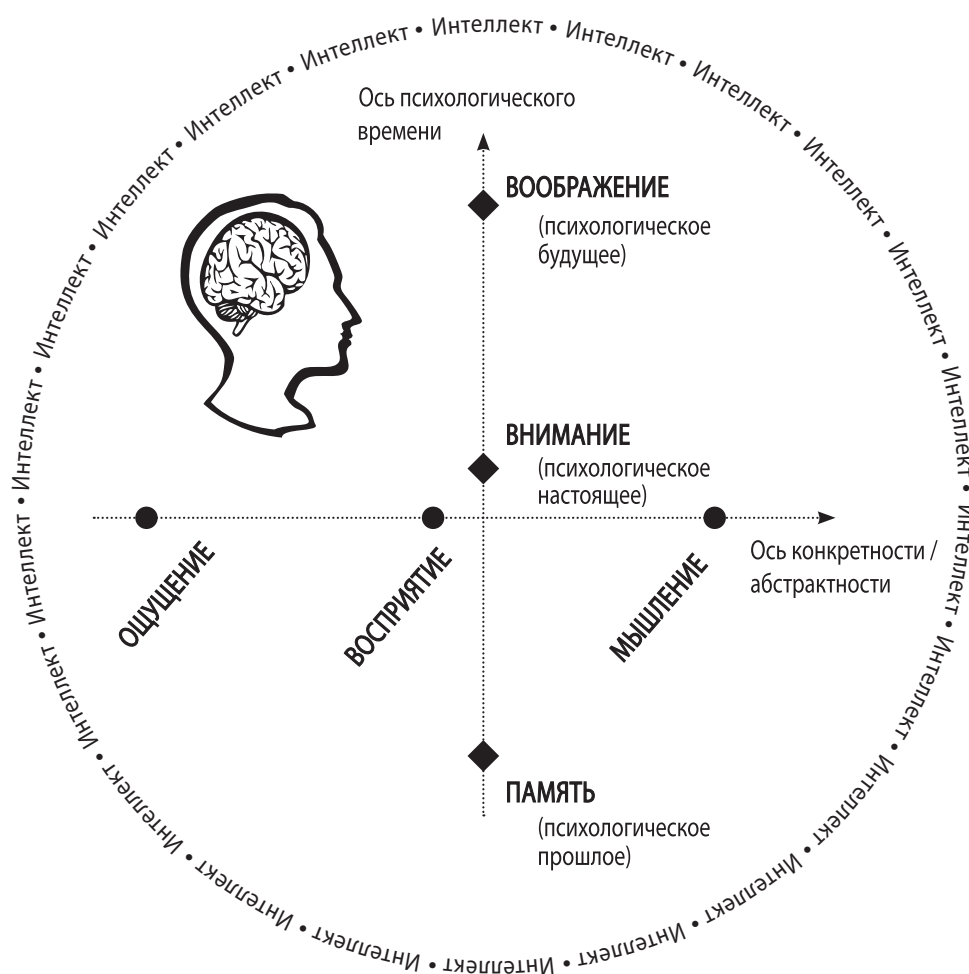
Интеллект • Интеллект • Интеллект • Интеллект • Интеллект • Интеллект • Интеллект • Интеллект • Интеллект • Интеллект • Интеллект • Интеллект • Интеллект • Интеллект • Интеллект • Интеллект • Интеллект • Интеллект • Интеллект • Интеллект • Интеллект • Интеллект •

Ось психологического времени

ВООБРАЖЕНИЕ
(психологическое будущее)

ВНИМАНИЕ
(психологическое настоящее)

ОЩУЩЕНИЕ

ВОСПРИЯТИЕ

МЫШЛЕНИЕ

Ось конкретности / абстрактности

ПАМЯТЬ
(психологическое прошлое)